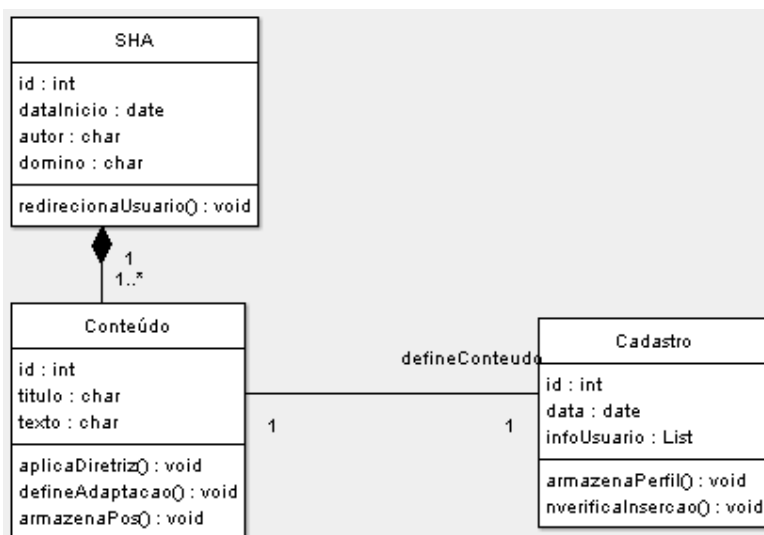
SHA

id : int
dataInicio : date
autor : char
domino : char

redirecionaUsuario() : void

1
1..*

Conteúdo

id : int
titulo : char
texto : char

aplicaDiretriz() : void
defineAdaptacao() : void
armazenaPos() : void

defineConteudo

1

1

Cadastro

id : int
data : date
infoUsuario : List

armazenaPerfil() : void
nverificaInsercao() : void